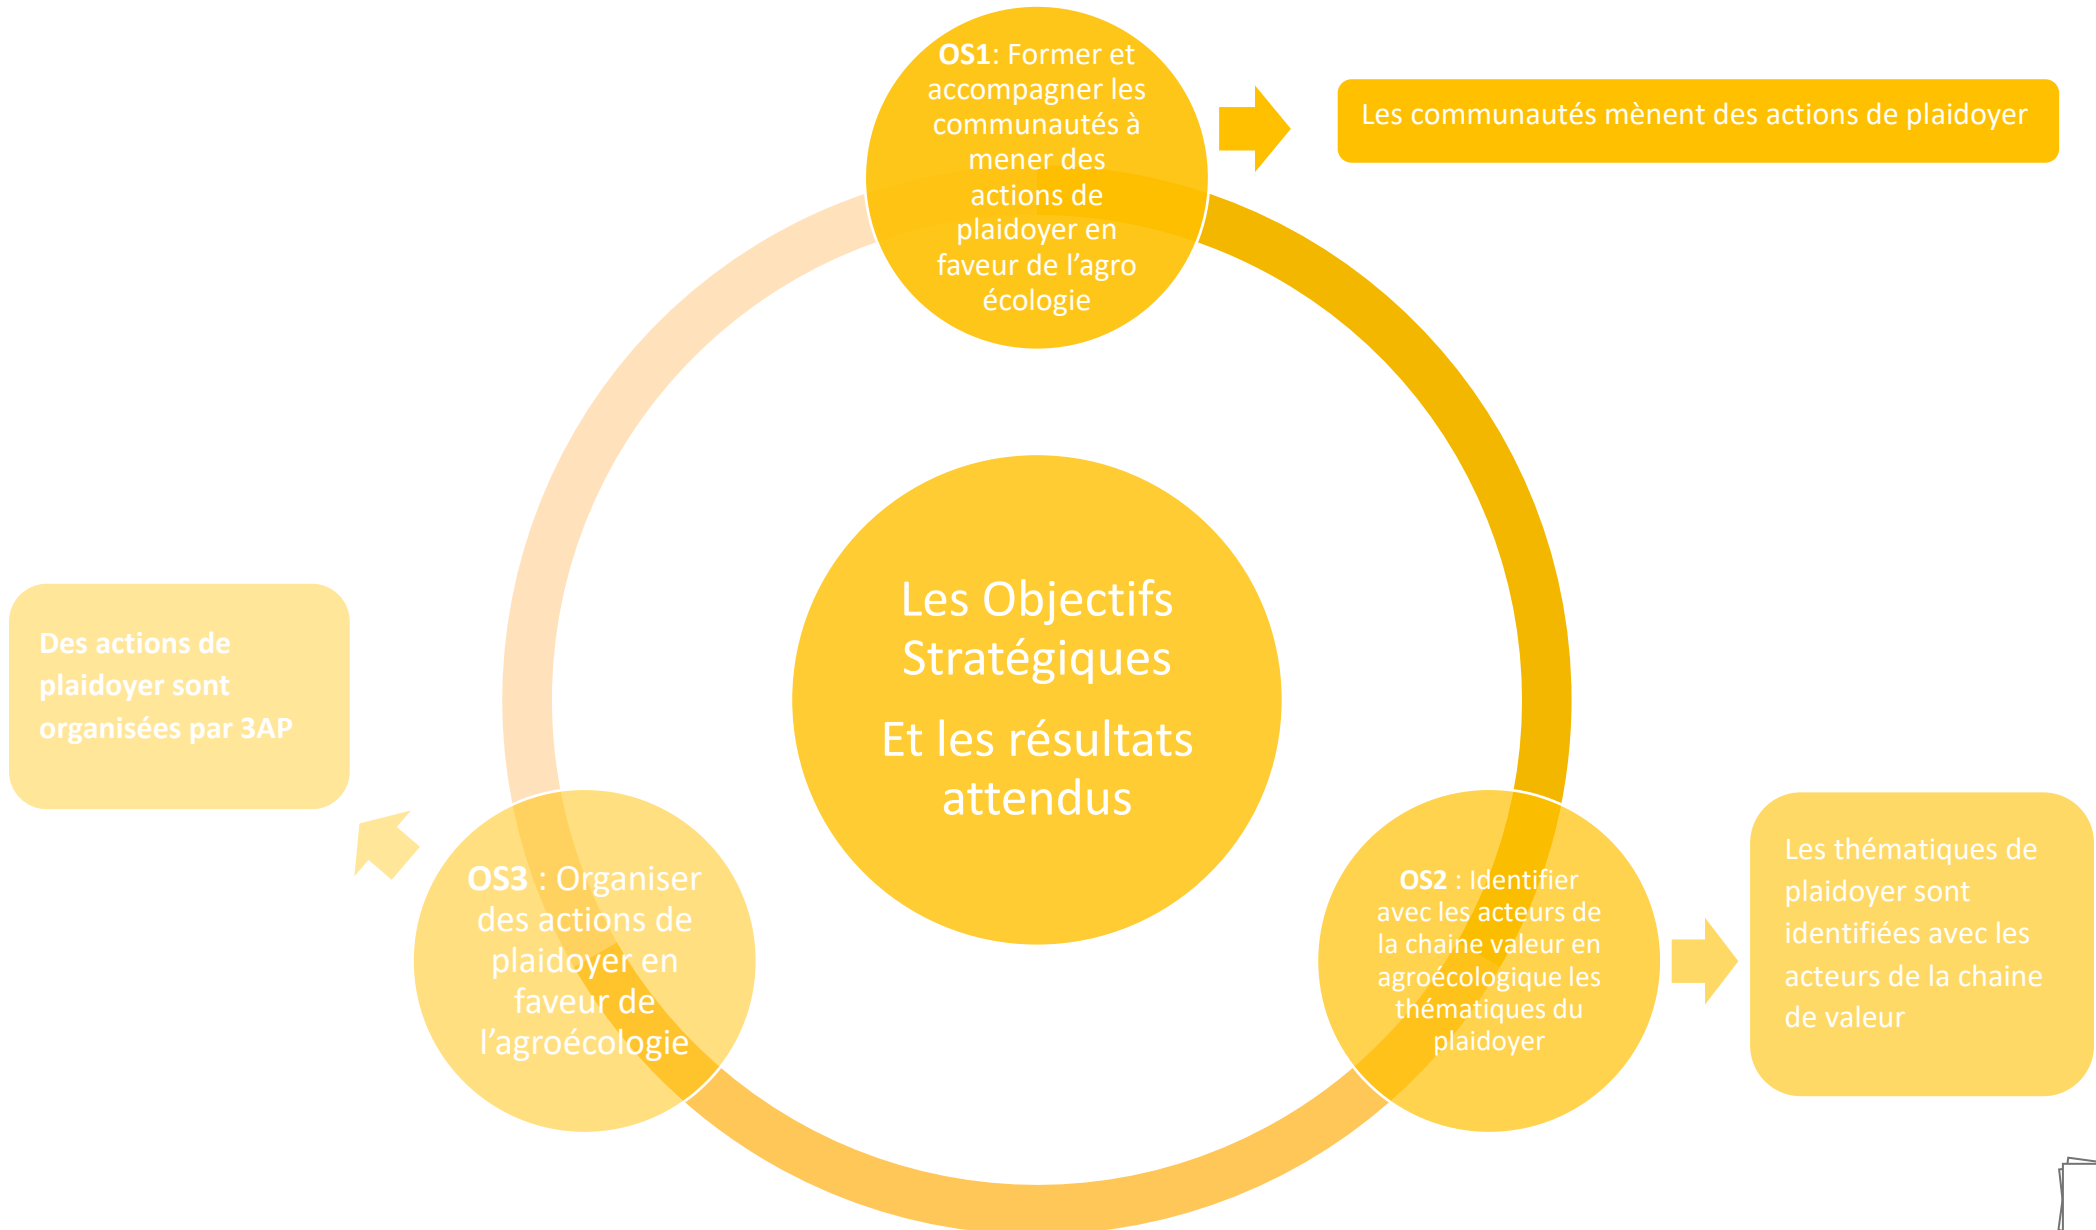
**OS1**: Former et accompagner les communautés à mener des actions de plaidoyer en faveur de l'agro écologie

Les communautés mènent des actions de plaidoyer

Les Objectifs Stratégiques

Et les résultats attendus

**Des actions de plaidoyer sont organisées par 3AP**

**OS3** : Organiser des actions de plaidoyer en faveur de l'agroécologie

**OS2** : Identifier avec les acteurs de la chaine valeur en agroécologique les thématiques du plaidoyer

Les thématiques de plaidoyer sont identifiées avec les acteurs de la chaine de valeur